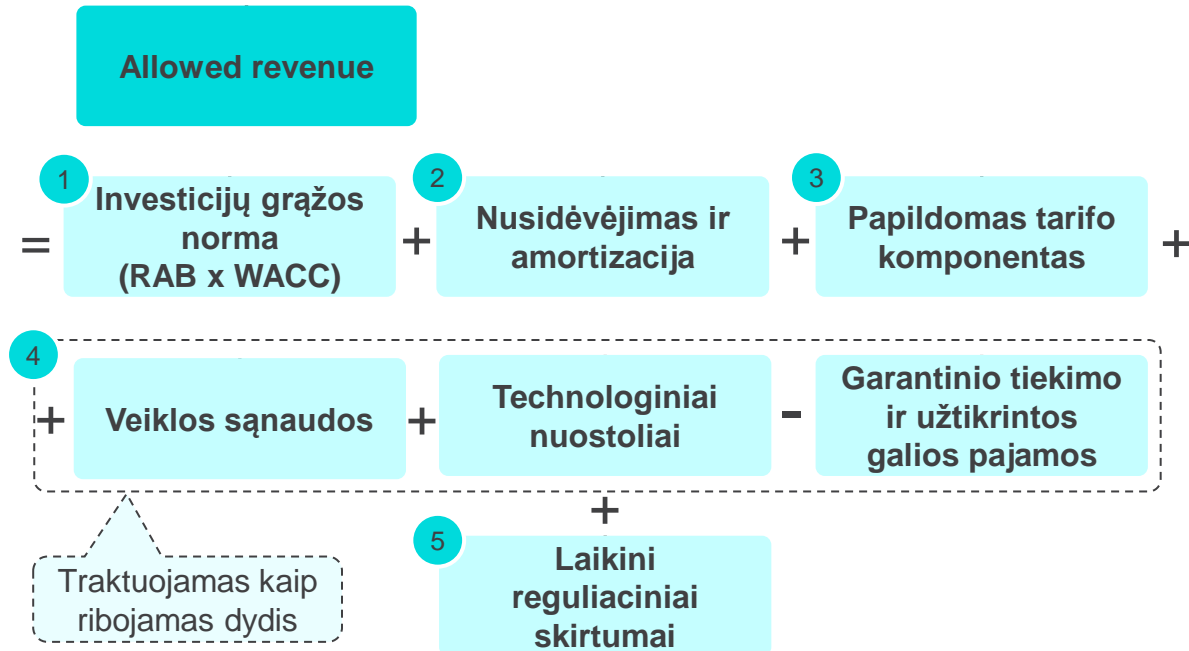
Allowed revenue

=

1
Investicijų grąžos norma (RAB x WACC)

+

2
Nusidėvėjimas ir amortizacija

+

3
Papildomas tarifo komponentas

+

4

+

Veiklos sąnaudos

+

Technologiniai nuostoliai

-

Garantinio tiekimo ir užtikrintos galios pajamos

+

5
Laikini reguliaciniai skirtumai

Traktuojamas kaip ribojamas dydis